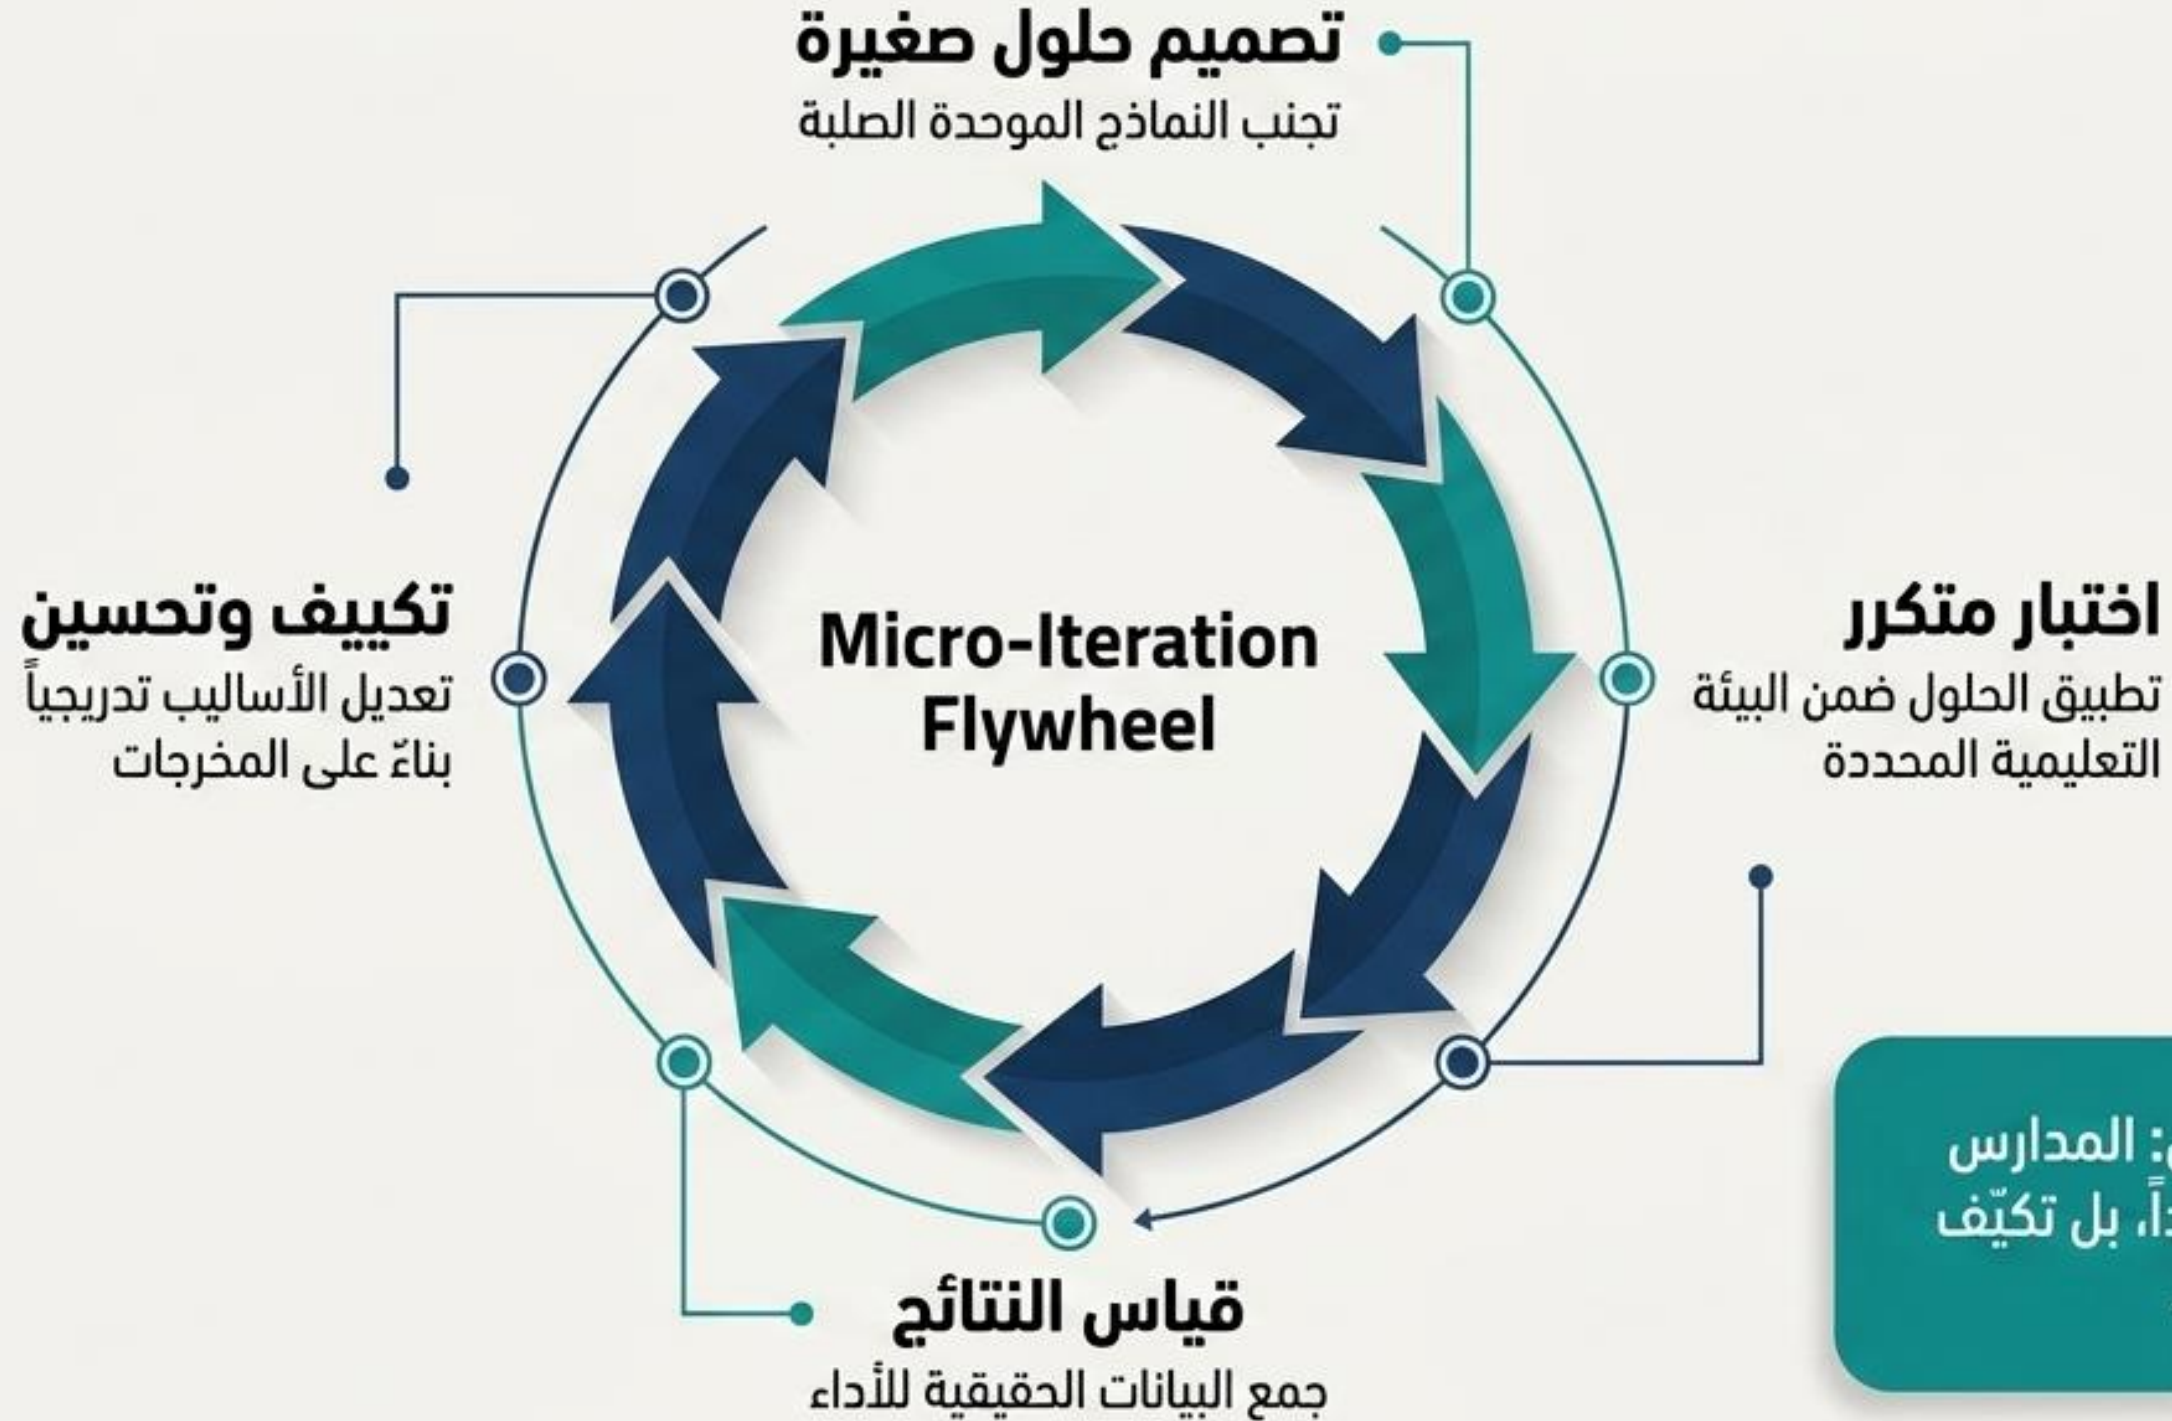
تصميم حلول صغيرة
تجنب النماذج الموحدة الصلبة

تكييف وتحسين
تعديل الأساليب تدريجياً بناءً على المخرجات

Micro-Iteration Flywheel

اختبار متكرر
تطبيق الحلول ضمن البيئة التعليمية المحددة

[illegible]: المدارس
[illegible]اً، بل تكيّف

قياس النتائج
جمع البيانات الحقيقية للأداء